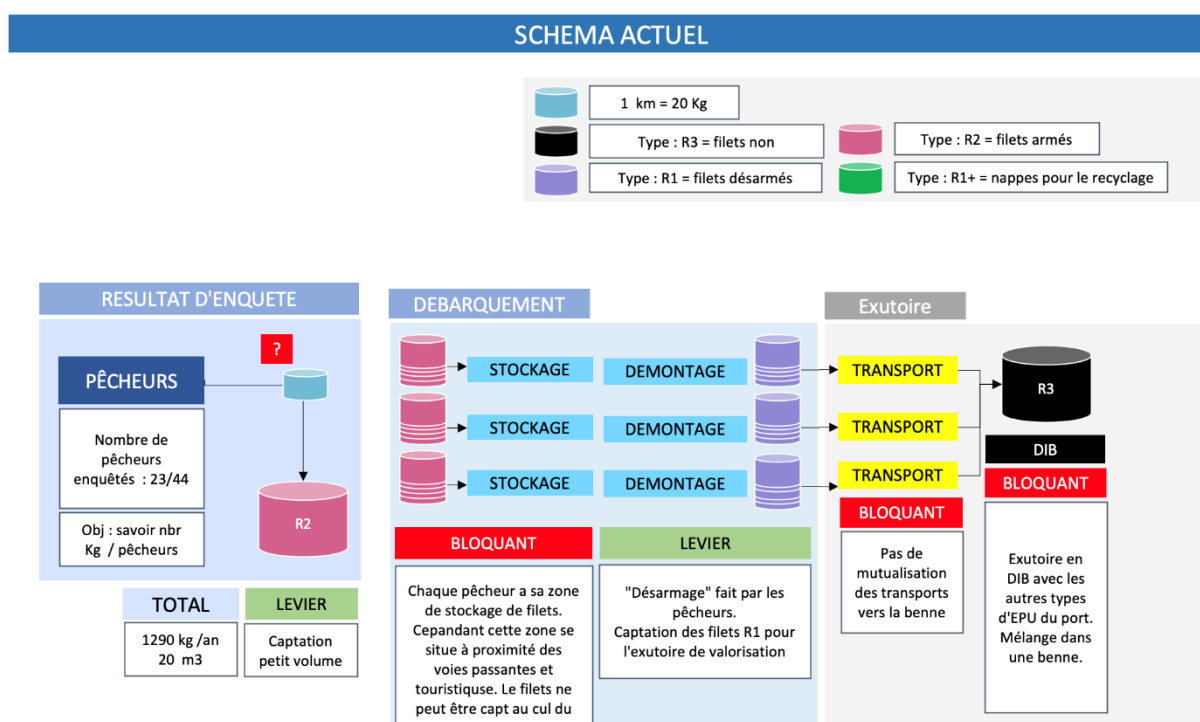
SCHEMA ACTUEL

1 km = 20 Kg

Type : R3 = filets non

Type : R2 = filets armés

Type : R1 = filets désarmés

Type : R1+ = nappes pour le recyclage

RESULTAT D'ENQUETE

?

PÊCHEURS

Nombre de pêcheurs enquêtés : 23/44

Obj : savoir nbr Kg / pêcheurs

R2

TOTAL

1290 kg /an
20 m3

LEVIER

Captation petit volume

DEBARQUEMENT

STOCKAGE

DEMONTAGE

STOCKAGE

DEMONTAGE

STOCKAGE

DEMONTAGE

BLOQUANT

Chaque pêcheur a sa zone de stockage de filets. Cependant cette zone se situe à proximité des voies passantes et touristique. Le filets ne peut être capt au cul du

LEVIER

"Désarmage" fait par les pêcheurs.
Captation des filets R1 pour l'exutoire de valorisation

Exutoire

TRANSPORT

TRANSPORT

TRANSPORT

R3

DIB

BLOQUANT

BLOQUANT

Pas de mutualisation des transports vers la benne

Exutoire en DIB avec les autres types d'EPU du port. Mélange dans une benne.